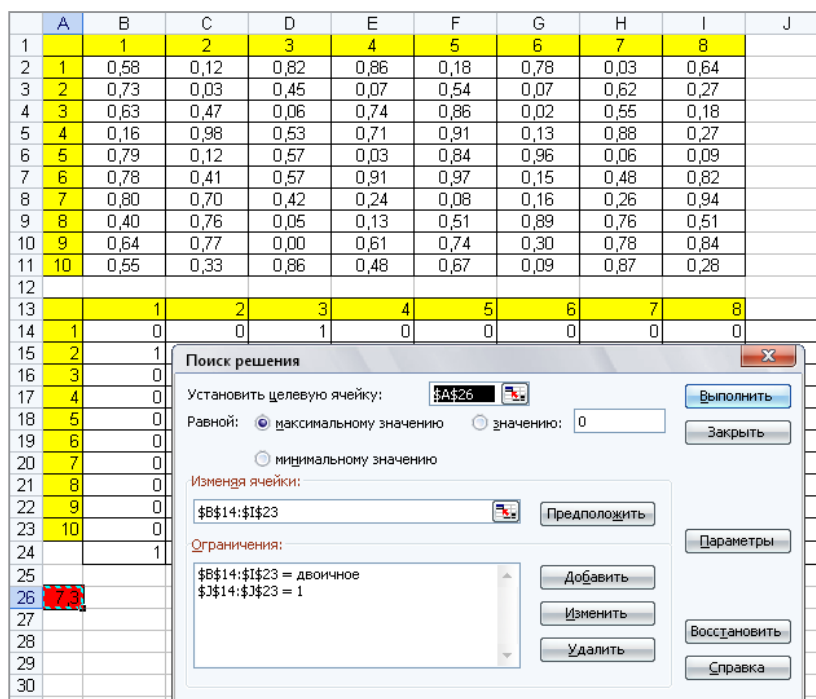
| | A | B | C | D | E | F | G | H | I | J |
|---|---|---|---|---|---|---|---|---|---|---|
| 1 | | 1 | 2 | 3 | 4 | 5 | 6 | 7 | 8 | |
| 2 | 1 | 0,58 | 0,12 | 0,82 | 0,86 | 0,18 | 0,78 | 0,03 | 0,64 | |
| 3 | 2 | 0,73 | 0,03 | 0,45 | 0,07 | 0,54 | 0,07 | 0,62 | 0,27 | |
| 4 | 3 | 0,63 | 0,47 | 0,06 | 0,74 | 0,86 | 0,02 | 0,55 | 0,18 | |
| 5 | 4 | 0,16 | 0,98 | 0,53 | 0,71 | 0,91 | 0,13 | 0,88 | 0,27 | |
| 6 | 5 | 0,79 | 0,12 | 0,57 | 0,03 | 0,84 | 0,96 | 0,06 | 0,09 | |
| 7 | 6 | 0,78 | 0,41 | 0,57 | 0,91 | 0,97 | 0,15 | 0,48 | 0,82 | |
| 8 | 7 | 0,80 | 0,70 | 0,42 | 0,24 | 0,08 | 0,16 | 0,26 | 0,94 | |
| 9 | 8 | 0,40 | 0,76 | 0,05 | 0,13 | 0,51 | 0,89 | 0,76 | 0,51 | |
| 10 | 9 | 0,64 | 0,77 | 0,00 | 0,61 | 0,74 | 0,30 | 0,78 | 0,84 | |
| 11 | 10 | 0,55 | 0,33 | 0,86 | 0,48 | 0,67 | 0,09 | 0,87 | 0,28 | |
| 12 | | | | | | | | | | |
| 13 | | 1 | 2 | 3 | 4 | 5 | 6 | 7 | 8 | |
| 14 | 1 | 0 | 0 | 1 | 0 | 0 | 0 | 0 | 0 | |
| 15 | 2 | 1 | | | | | | | | |
| 16 | 3 | 0 | | | | | | | | |
| 17 | 4 | 0 | | | | | | | | |
| 18 | 5 | 0 | | | | | | | | |
| 19 | 6 | 0 | | | | | | | | |
| 20 | 7 | 0 | | | | | | | | |
| 21 | 8 | 0 | | | | | | | | |
| 22 | 9 | 0 | | | | | | | | |
| 23 | 10 | 0 | | | | | | | | |
| 24 | | 1 | | | | | | | | |
| 25 | | | | | | | | | | |
| 26 | 7,3 | | | | | | | | | |
| 27 | | | | | | | | | | |
| 28 | | | | | | | | | | |
| 29 | | | | | | | | | | |
| 30 | | | | | | | | | | |

Поиск решения

Установить целевую ячейку: $A$26

Равной: максимальному значению значению: 0

минимальному значению

Изменяя ячейки:

$B$14:$I$23

Предположить

Ограничения:

$B$14:$I$23 = двоичное
$J$14:$J$23 = 1

Добавить
Изменить
Удалить

Выполнить
Закрыть
Параметры
Восстановить
Справка